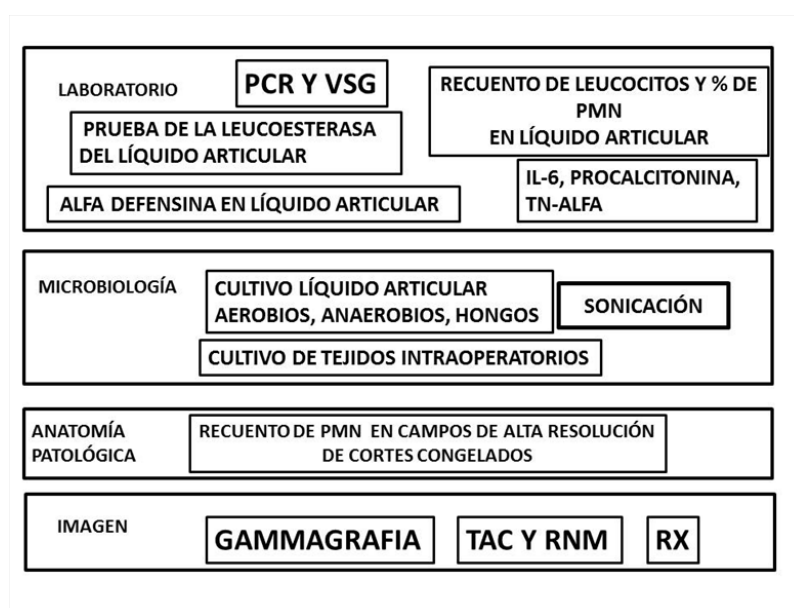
LABORATORIO

PCR Y VSG

RECUENTO DE LEUCOCITOS Y % DE PMN
EN LÍQUIDO ARTICULAR

PRUEBA DE LA LEUCOESTERASA DEL LÍQUIDO ARTICULAR

IL-6, PROCALCITONINA, TN-ALFA

ALFA DEFENSINA EN LÍQUIDO ARTICULAR

MICROBIOLOGÍA

CULTIVO LÍQUIDO ARTICULAR AEROBIOS, ANAEROBIOS, HONGOS

SONICACIÓN

CULTIVO DE TEJIDOS INTRAOPERATORIOS

ANATOMÍA PATOLÓGICA

RECUENTO DE PMN EN CAMPOS DE ALTA RESOLUCIÓN DE CORTES CONGELADOS

IMAGEN

GAMMAGRAFIA

TAC Y RNM

RX